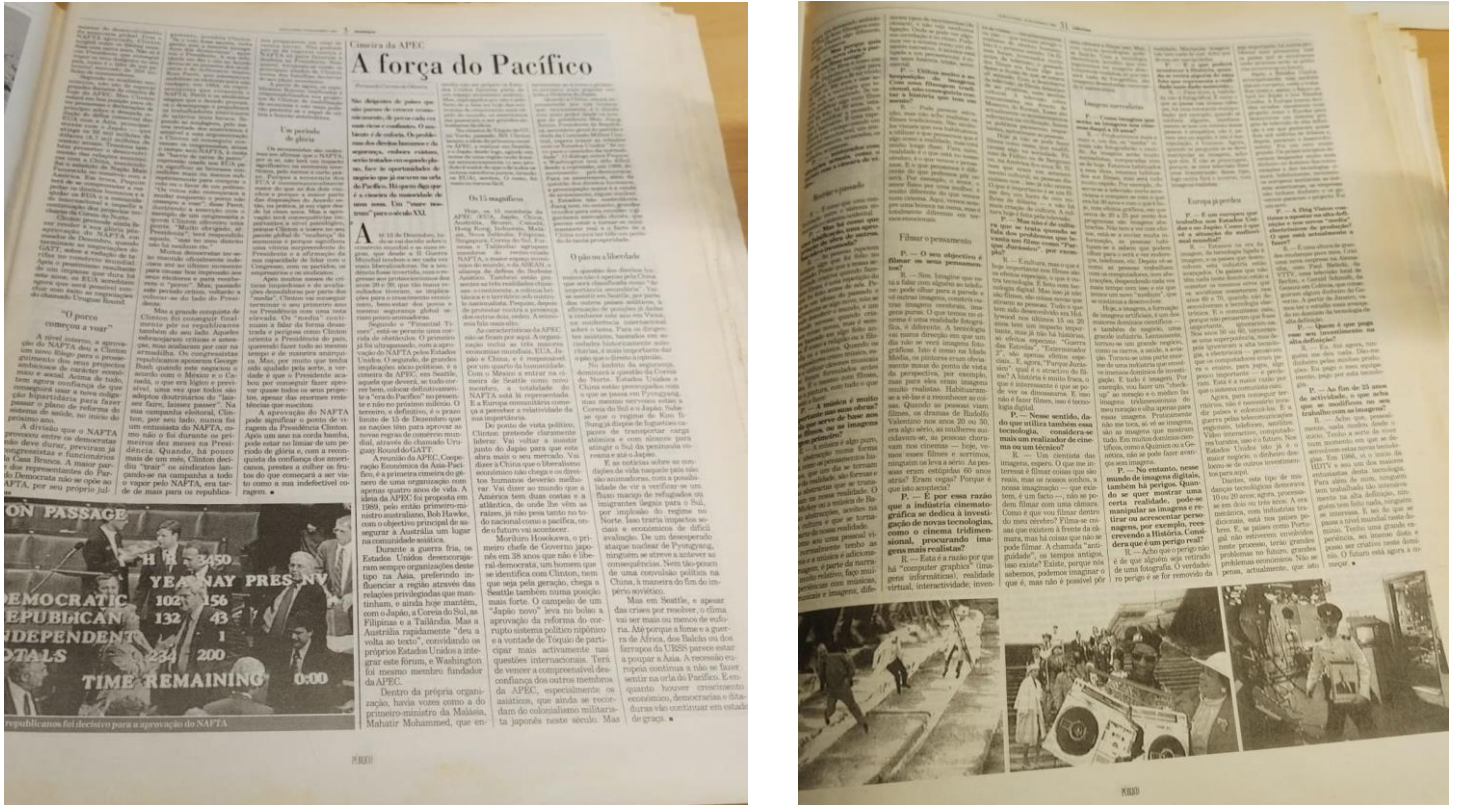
Cimeira da APEC

A força do Pacífico

Nos dezessete de países que são parceiros de comércio economia mundial, de pouca coisa valem ricos e confiantes. O conceito de culturas. Os problemas dos direitos humanos e da segurança, embora existentes, serão tratados em segundo plano. Será a oportunidade de negociar que já ocorreu na orla do Pacífico. Há quem diga que é o começo da mentalidade de uma nova era. Um "novo mundo" para o século XXI.

"O porco começou a voar"

Um período de glória

Os 15 magníficos

Pela ou pela liberdade

A

Mas a grande conquista de Clinton foi conseguir finalmente pôr os republicanos também do seu lado.

ON PASSAGE

YEA NAY PRES NV

DEMOCRATIC 102 156

REPUBLICAN 132 43

INDEPENDENT 1

TOTALS 234 200

TIME REMAINING 0:00

republicanos foi decisivo para a aprovação do NAFTA

Durante a guerra fria, os Estados Unidos desencorajaram sempre organizações deste tipo na Ásia, preferindo influenciar a região através das relações privilegiadas que mantinham, e ainda hoje mantêm, com o Japão, a Coreia do Sul, as Filipinas e a Tailândia. Mas a Austrália rapidamente "deu a volta ao texto", convidando os próprios Estados Unidos a integrar este fórum, e Washington foi mesmo membro fundador da APEC.

Dentro da própria organização, havia votos como a do primeiro-ministro da Malásia, Mahatir Mohammed, que en-

Moriburo Hosokawa, o primeiro chefe de Governo japonês em 38 anos que não é liberal-democrata, um homem que se identifica com Clinton, tem que seja pela geração, chega a Seattle também numa posição mais forte.

Mas em Seattle, e apesar das crises por resolver, o clima vai ser mais ou menos de euforia.

PÚBLICO

31

Sentir o passado

Filmar o pensamento

P. — O seu objectivo é filmar os seus pensamentos?

R. — Sim. Imagine que está a falar com alguém ao telefone.

P. — É por essa razão que a indústria cinematográfica se dedica à investigação de novas tecnologias, como o cinema tridimensional, procurando imagens mais realistas?

Imagens surrealistas

P. — Como imagina que serão as imagens nos cinemas daqui a 10 anos?

P. — Nesse sentido, daí que utiliza também essa tecnologia, considera-se mais um realizador de cinema ou um técnico?

P. — No entanto, nesse mundo de imagens digitais, também há perigos. Quando se quer mostrar uma certa realidade, pode-se manipular as imagens e retirar ou acrescentar personagens, por exemplo, recorrendo a História. Considera que é um perigo real?

R. — Acho que o perigo não é de que alguém seja retirado de uma fotografia. O verdadeiro perigo é se for removido da

Europa às portas

P. — O que poderá acontecer à Europa?

P. — A Hig Vision vai fazer o mesmo?

P. — Quem é que pode usar seu investimento na alta definição?

P. — Ao fim de 25 anos de actividade, o que acha que modificou no seu trabalho com as imagens?

R. — Acho que, pessoalmente, nada mudou desde o início.

PÚBLICO